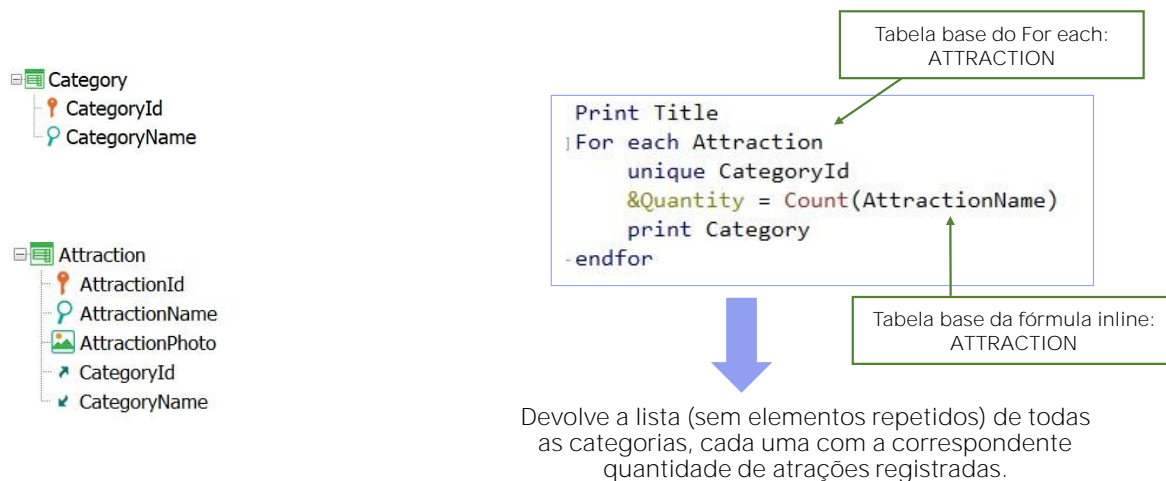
Category
CategoryId
CategoryName

Attraction
AttractionId
AttractionName
AttractionPhoto
CategoryId
CategoryName

Tabela base do For each: ATTRACTION

Print Title
For each Attraction
unique CategoryId
&Quantity = Count(AttractionName)
print Category
endfor

Tabela base da fórmula inline: ATTRACTION

Devolve a lista (sem elementos repetidos) de todas as categorias, cada uma com a correspondente quantidade de atrações registradas.